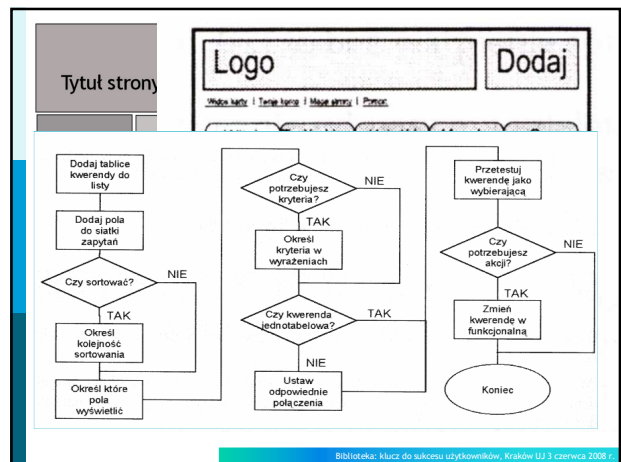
Tytuł strony

Logo

Dodaj

Widok karty | Twoje konto | Mapa strony | Pomoc

Dodaj tablice kwerendy do listy

Dodaj pola do siatki zapytań

Czy sortować?

NIE

TAK

Określ kolejność sortowania

Określ które pola wyświetlić

Czy potrzebujesz kryteria?

NIE

TAK

Określ kryteria w wyrażeniach

Czy kwerenda jednotabelowa?

TAK

NIE

Ustaw odpowiednie połączenia

Przetestuj kwerendę jako wybierającą

Czy potrzebujesz akcji?

NIE

TAK

Zmień kwerendę w funkcjonalną

Koniec

Biblioteka: klucz do sukcesu użytkowników, Kraków UJ 3 czerwca 2008 r.